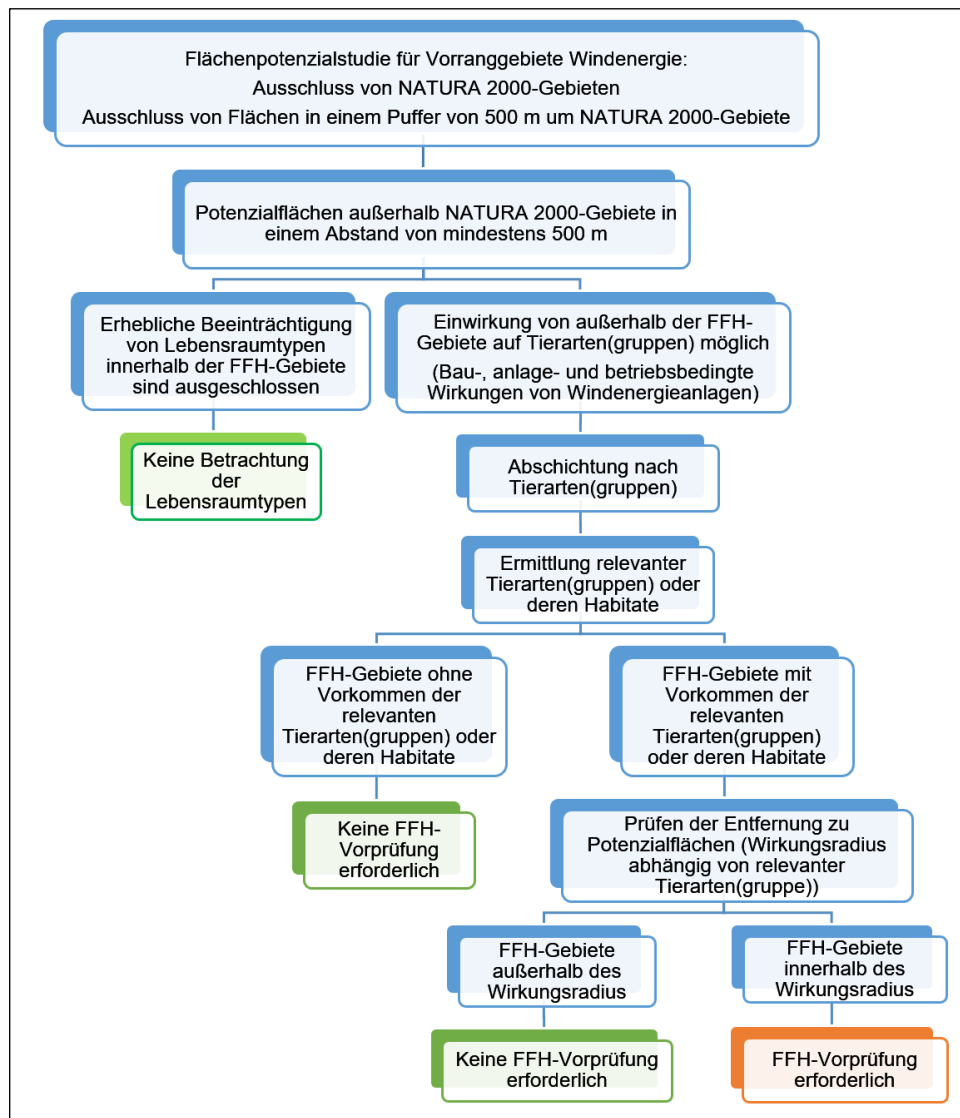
Flächenpotenzialstudie für Vorranggebiete Windenergie:
Ausschluss von NATURA 2000-Gebieten
Ausschluss von Flächen in einem Puffer von 500 m um NATURA 2000-Gebiete

Potenzialflächen außerhalb NATURA 2000-Gebiete in einem Abstand von mindestens 500 m

Erhebliche Beeinträchtigung von Lebensraumtypen innerhalb der FFH-Gebiete sind ausgeschlossen

Keine Betrachtung der Lebensraumtypen

Einwirkung von außerhalb der FFH-Gebiete auf Tierarten(gruppen) möglich
(Bau-, anlage- und betriebsbedingte Wirkungen von Windenergieanlagen)

Abschichtung nach Tierarten(gruppen)

Ermittlung relevanter Tierarten(gruppen) oder deren Habitate

FFH-Gebiete ohne Vorkommen der relevanten Tierarten(gruppen) oder deren Habitate

Keine FFH-Vorprüfung erforderlich

FFH-Gebiete mit Vorkommen der relevanten Tierarten(gruppen) oder deren Habitate

Prüfen der Entfernung zu Potenzialflächen (Wirkungsradius abhängig von relevanter Tierarten(gruppe))

FFH-Gebiete außerhalb des Wirkungsradius

Keine FFH-Vorprüfung erforderlich

FFH-Gebiete innerhalb des Wirkungsradius

FFH-Vorprüfung erforderlich